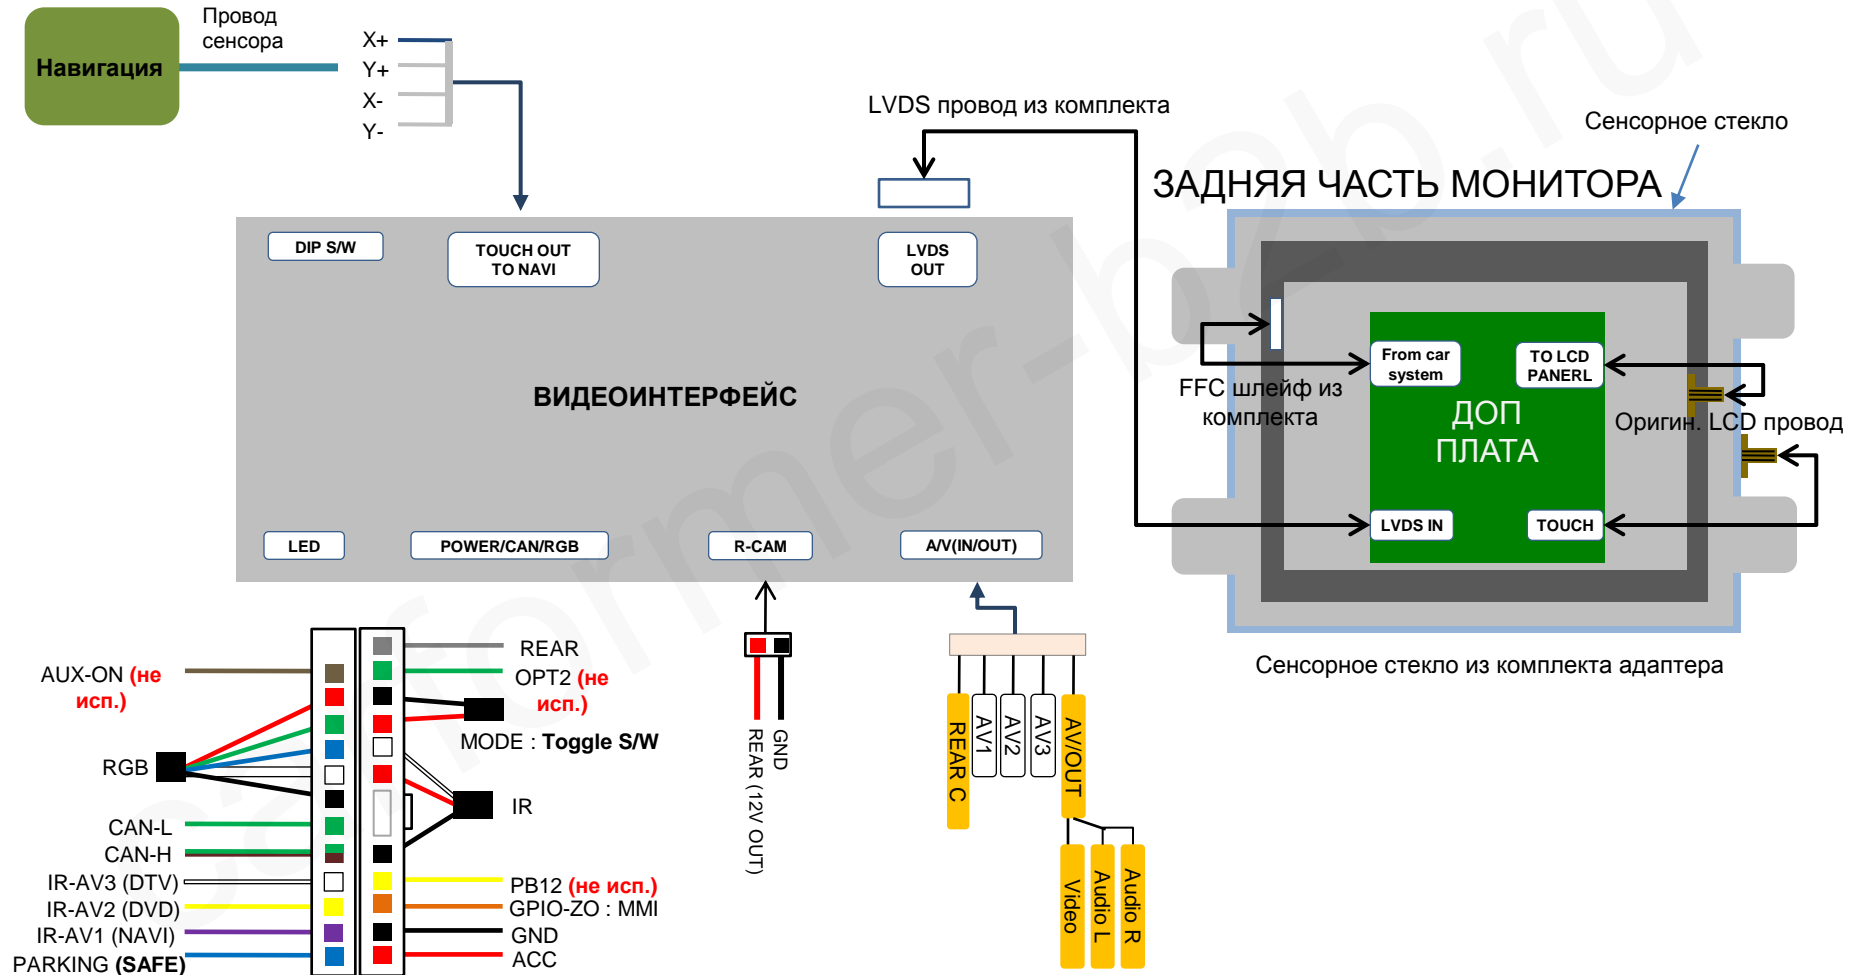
Навигация

Провод сенсора

X+
Y+
X-
Y-

LVDS провод из комплекта

Сенсорное стекло

ЗАДНЯЯ ЧАСТЬ МОНИТОРА

DIP S/W

TOUCH OUT TO NAVI

LVDS OUT

ВИДЕОИНТЕРФЕЙС

LED

POWER/CAN/RGB

R-CAM

A/V(IN/OUT)

FFC шлейф из комплекта

From car system

TO LCD PANERL

ДОП ПЛАТА

Оригин. LCD провод

LVDS IN

TOUCH

Сенсорное стекло из комплекта адаптера

AUX-ON (не исп.)

RGB

CAN-L

CAN-H

IR-AV3 (DTV)

IR-AV2 (DVD)

IR-AV1 (NAVI)

PARKING (SAFE)

REAR

OPT2 (не исп.)

MODE : Toggle S/W

IR

PB12 (не исп.)

GPIO-ZO : MMI

GND

ACC

GND

REAR (12V OUT)

REAR C

AV1

AV2

AV3

AV/OUT

Video

Audio L

Audio R